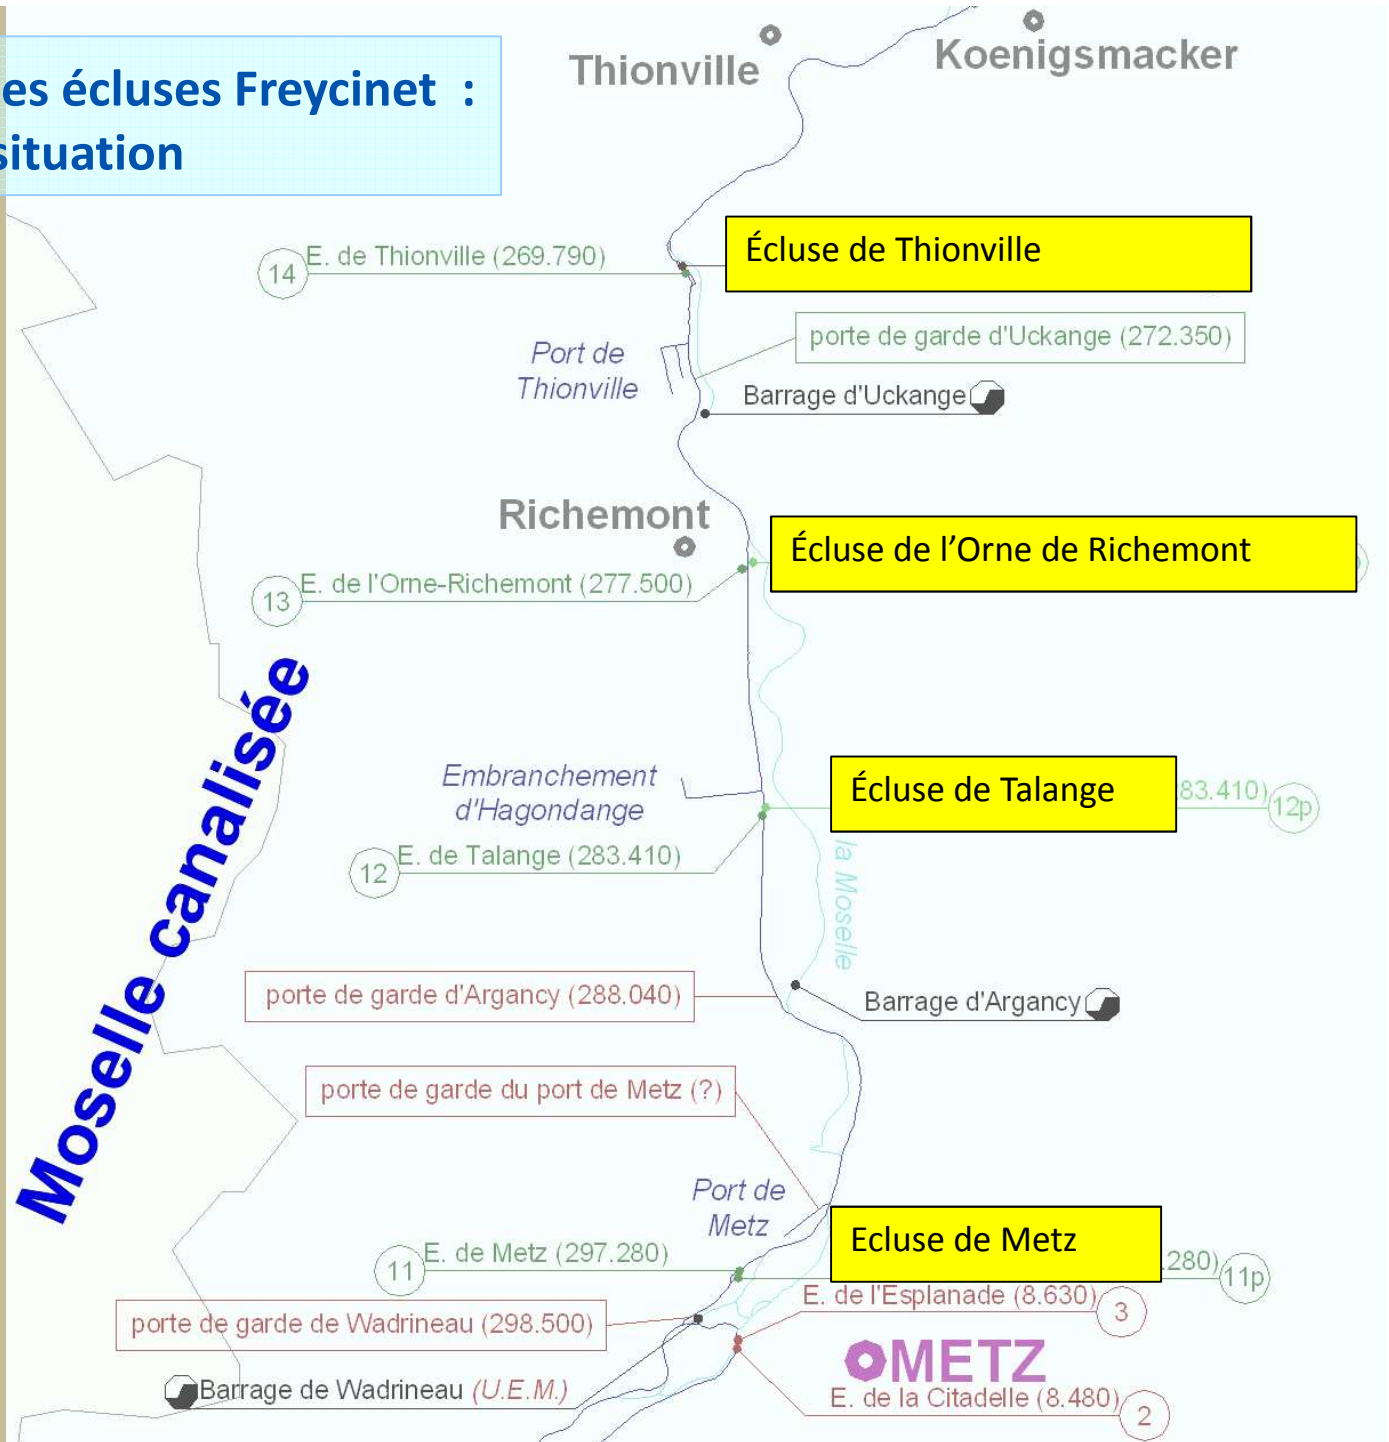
es écluses Freycinet :
situation

Thionville

Koenigsmacker

14 E. de Thionville (269.790)

Écluse de Thionville

porte de garde d'Uckange (272.350)

Port de Thionville

Barrage d'Uckange

Richemont

Écluse de l'Orne de Richemont

13 E. de l'Orne-Richemont (277.500)

Mosselle canalisée

Embranchement d'Hagondange

Écluse de Talange

83.410) 12p

12 E. de Talange (283.410)

la Moselle

porte de garde d'Argancy (288.040)

Barrage d'Argancy

porte de garde du port de Metz (?)

Port de Metz

Ecluse de Metz

11 E. de Metz (297.280)

280) 11p

E. de l'Esplanade (8.630) 3

porte de garde de Wadrineau (298.500)

METZ

Barrage de Wadrineau (U.E.M.)

E. de la Citadelle (8.480) 2